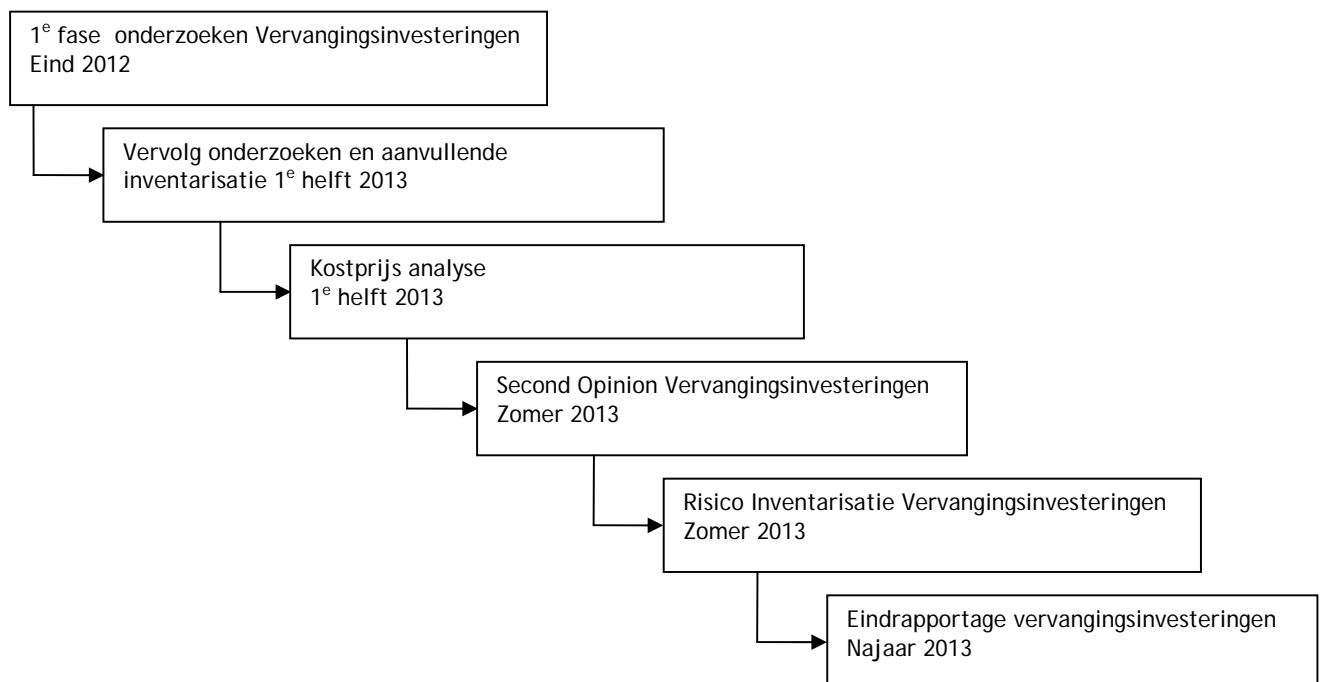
1$^{e}$ fase onderzoeken Vervangingsinvesteringen
Eind 2012

Vervolg onderzoeken en aanvullende inventarisatie 1$^{e}$ helft 2013

Kostprijs analyse
1$^{e}$ helft 2013

Second Opinion Vervangingsinvesteringen
Zomer 2013

Risico Inventarisatie Vervangingsinvesteringen
Zomer 2013

Eindrapportage vervangingsinvesteringen
Najaar 2013